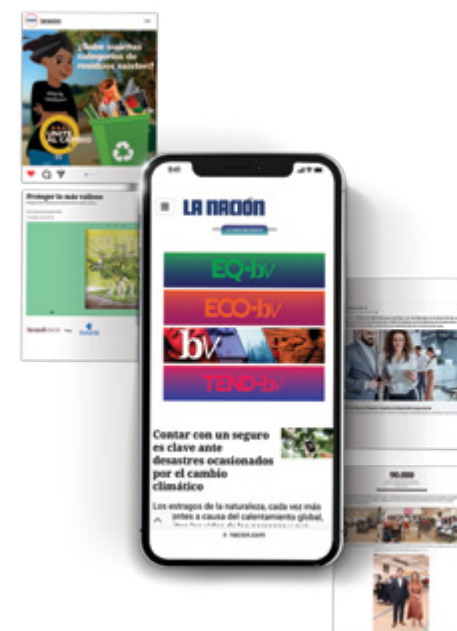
NACION

¿Sabe cuántas categorías de residuos existen?

Proteger lo más valioso

9:41

LA NACION

EQ·bv

ECO·bv

bv

TEND·bv

Contar con un seguro es clave ante desastres ocasionados por el cambio climático

Los estragos de la naturaleza, cada vez más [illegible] a causa del calentamiento global, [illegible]

nacion.com

90.000